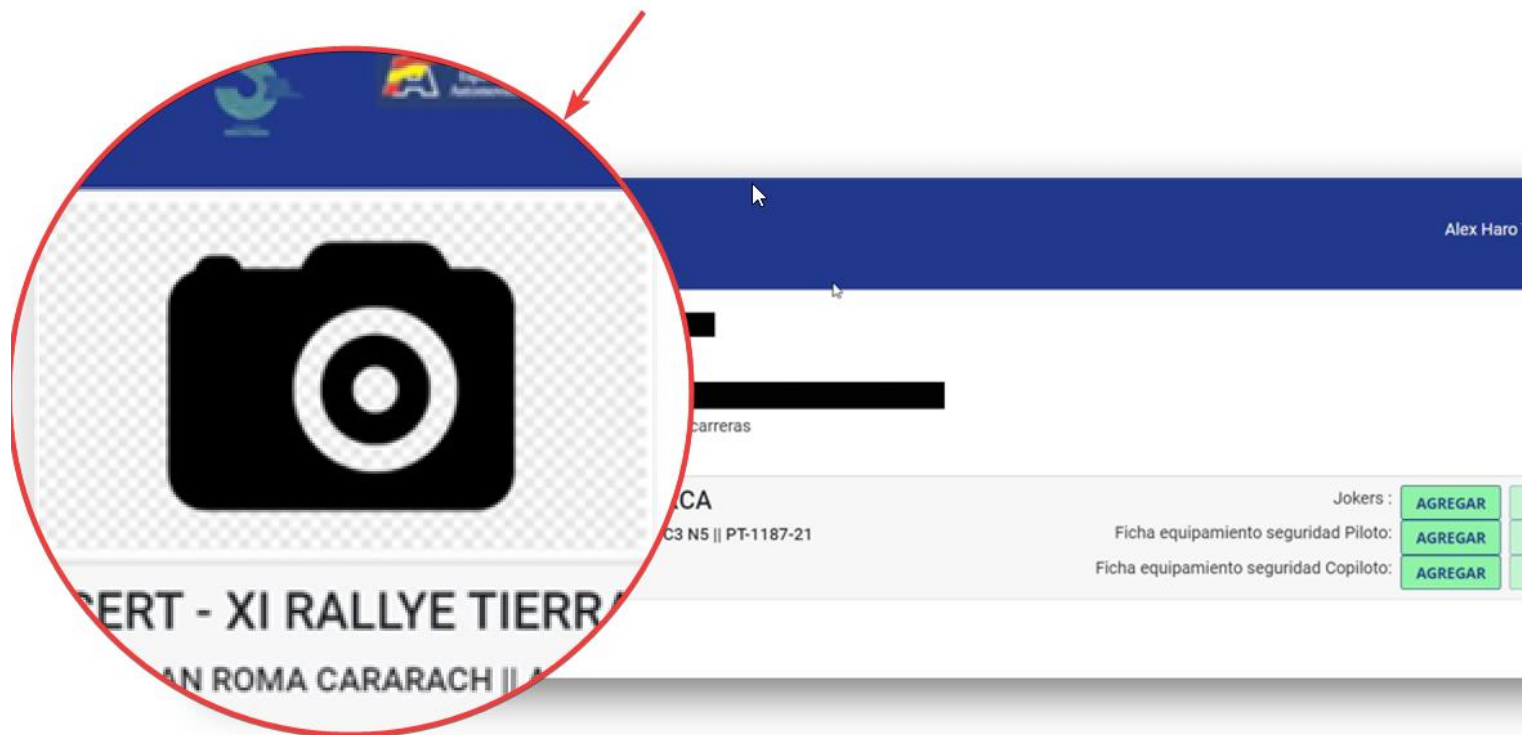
CERT - XI RALLYE TIERR

AN ROMA CARARACH || A

Alex Haro

carreras

CA

C3 N5 || PT-1187-21

Jokers : AGREGAR

Ficha equipamiento seguridad Piloto: AGREGAR

Ficha equipamiento seguridad Copiloto: AGREGAR